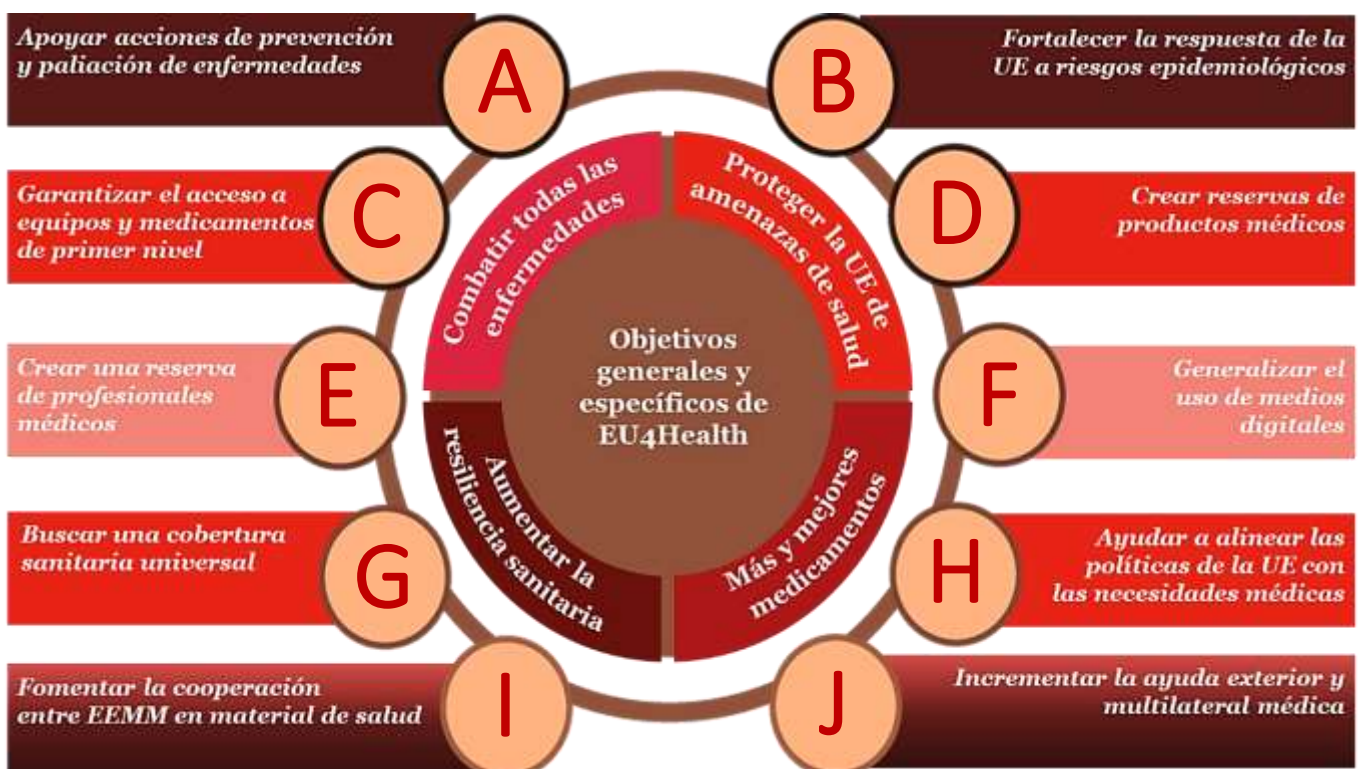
Apoyar acciones de prevención y paliación de enfermedades

A

B

Fortalecer la respuesta de la UE a riesgos epidemiológicos

Garantizar el acceso a equipos y medicamentos de primer nivel

C

Combatir todas las enfermedades

Proteger la UE de amenazas de salud

D

Crear reservas de productos médicos

Crear una reserva de profesionales médicos

E

Objetivos generales y específicos de EU4Health

F

Generalizar el uso de medios digitales

Aumentar la resiliencia sanitaria

Más y mejores medicamentos

Buscar una cobertura sanitaria universal

G

H

Ayudar a alinear las políticas de la UE con las necesidades médicas

Fomentar la cooperación entre EEMM en material de salud

I

J

Incrementar la ayuda exterior y multilateral médica